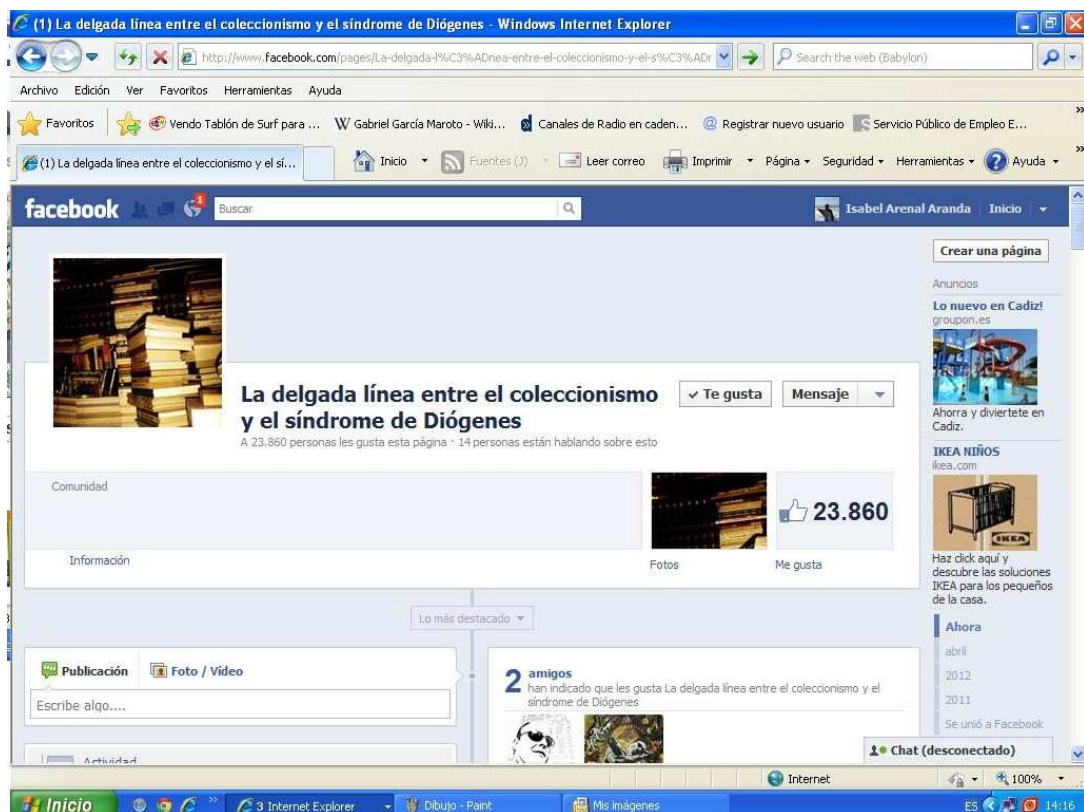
(1) La delgada línea entre el coleccionismo y el síndrome de Diógenes - Windows Internet Explorer

http://www.facebook.com/pages/La-delgada-l%C3%ADnea-entre-el-coleccionismo-y-el-s%C3%ADr

Search the web (Babylon)

Archivo Edición Ver Favoritos Herramientas Ayuda

Favoritos Vendo Tablón de Surf para ... Gabriel García Maroto - Wiki... Canales de Radio en caden... Registrar nuevo usuario Servicio Público de Empleo E...

(1) La delgada línea entre el coleccionismo y el sí...

Inicio Fuentes (J) Leer correo Imprimir Página Seguridad Herramientas Ayuda

facebook 1 Buscar

Isabel Arenal Aranda Inicio

Crear una página

Anuncios

Lo nuevo en Cadiz!
groupon.es

Ahorra y diviertete en Cadiz.

IKEA NIÑOS
ikea.com

IKEA

Haz click aquí y descubre las soluciones IKEA para los pequeños de la casa.

La delgada línea entre el coleccionismo y el síndrome de Diógenes

Te gusta Mensaje

A 23.860 personas les gusta esta página · 14 personas están hablando sobre esto

Comunidad

23.860

Información Fotos Me gusta

Lo más destacado

Ahora
abril
2012
2011
Se unió a Facebook

Publicación Foto / Vídeo

Escribe algo....

Actividad

2 amigos
han indicado que les gusta La delgada línea entre el coleccionismo y el síndrome de Diógenes

Chat (desconectado)

Internet 100%

Inicio 3 Internet Explorer Dibujo - Paint Mis imágenes ES 14:16